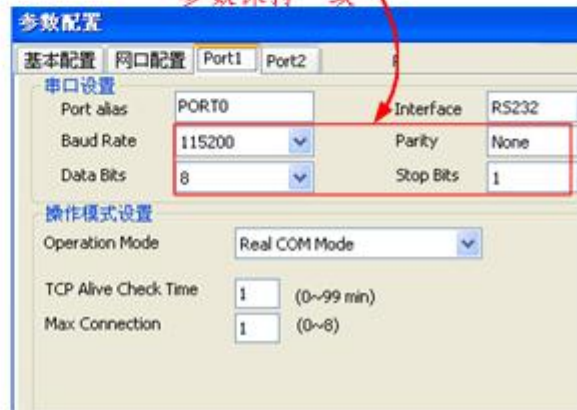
参数配置

参数保持一致

基本配置 网口配置 Port1 Port2

串口设置

Port alias PORT0

Interface RS232

Baud Rate 115200

Parity None

Data Bits 8

Stop Bits 1

操作模式设置

Operation Mode Real COM Mode

TCP Alive Check Time 1 (0~99 min)

Max Connection 1 (0~8)